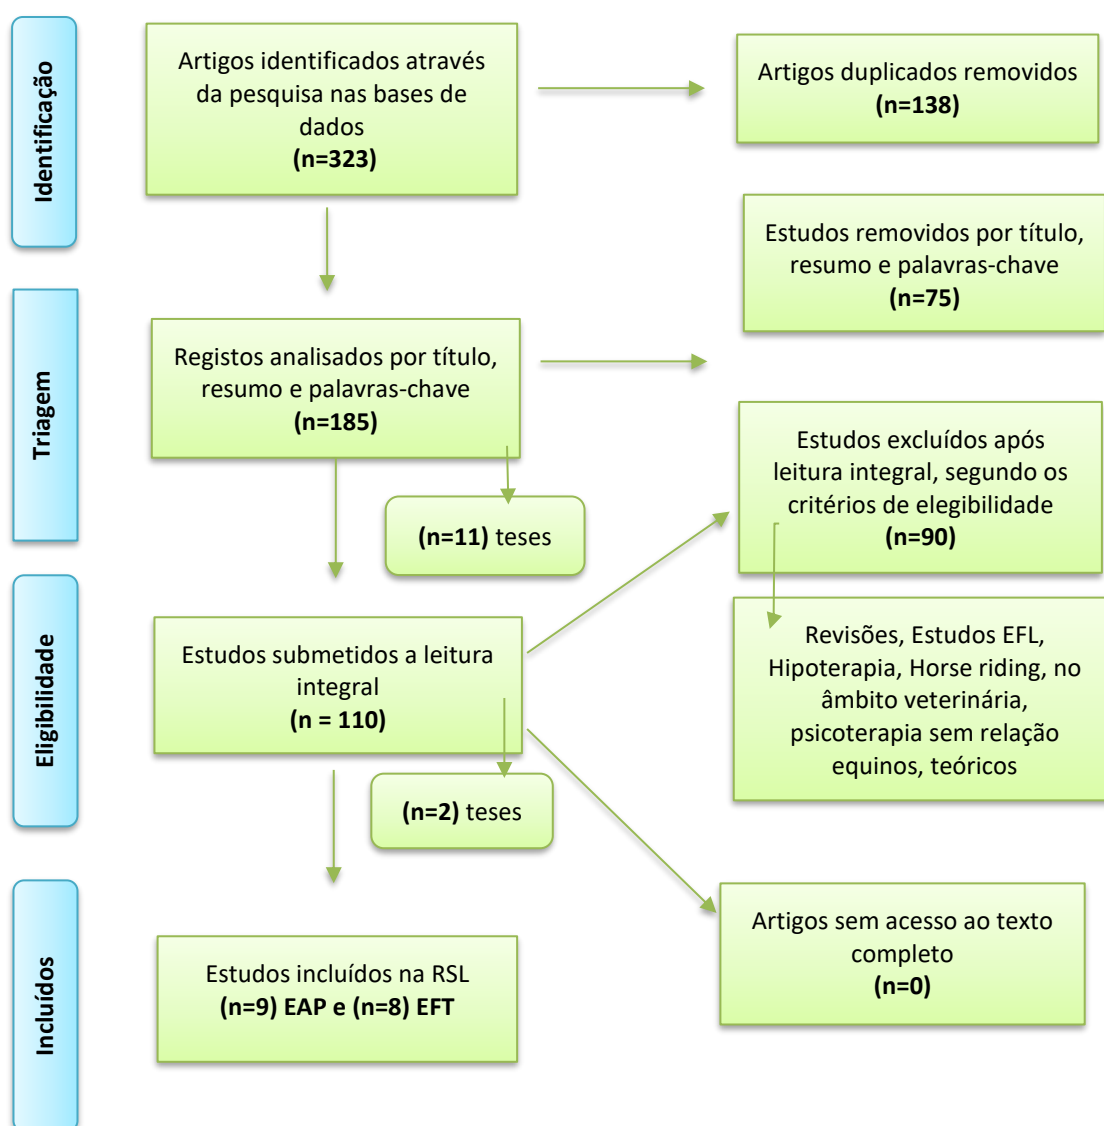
Identificação

Artigos identificados através da pesquisa nas bases de dados
(n=323)

Artigos duplicados removidos
(n=138)

Estudos removidos por título, resumo e palavras-chave
(n=75)

Triagem

Registos analisados por título, resumo e palavras-chave
(n=185)

(n=11) teses

Estudos excluídos após leitura integral, segundo os critérios de elegibilidade
(n=90)

Elegibilidade

Estudos submetidos a leitura integral
(n = 110)

Revisões, Estudos EFL, Hipoterapia, Horse riding, no âmbito veterinária, psicoterapia sem relação equinos, teóricos

(n=2) teses

Incluídos

Estudos incluídos na RSL
(n=9) EAP e (n=8) EFT

Artigos sem acesso ao texto completo
(n=0)